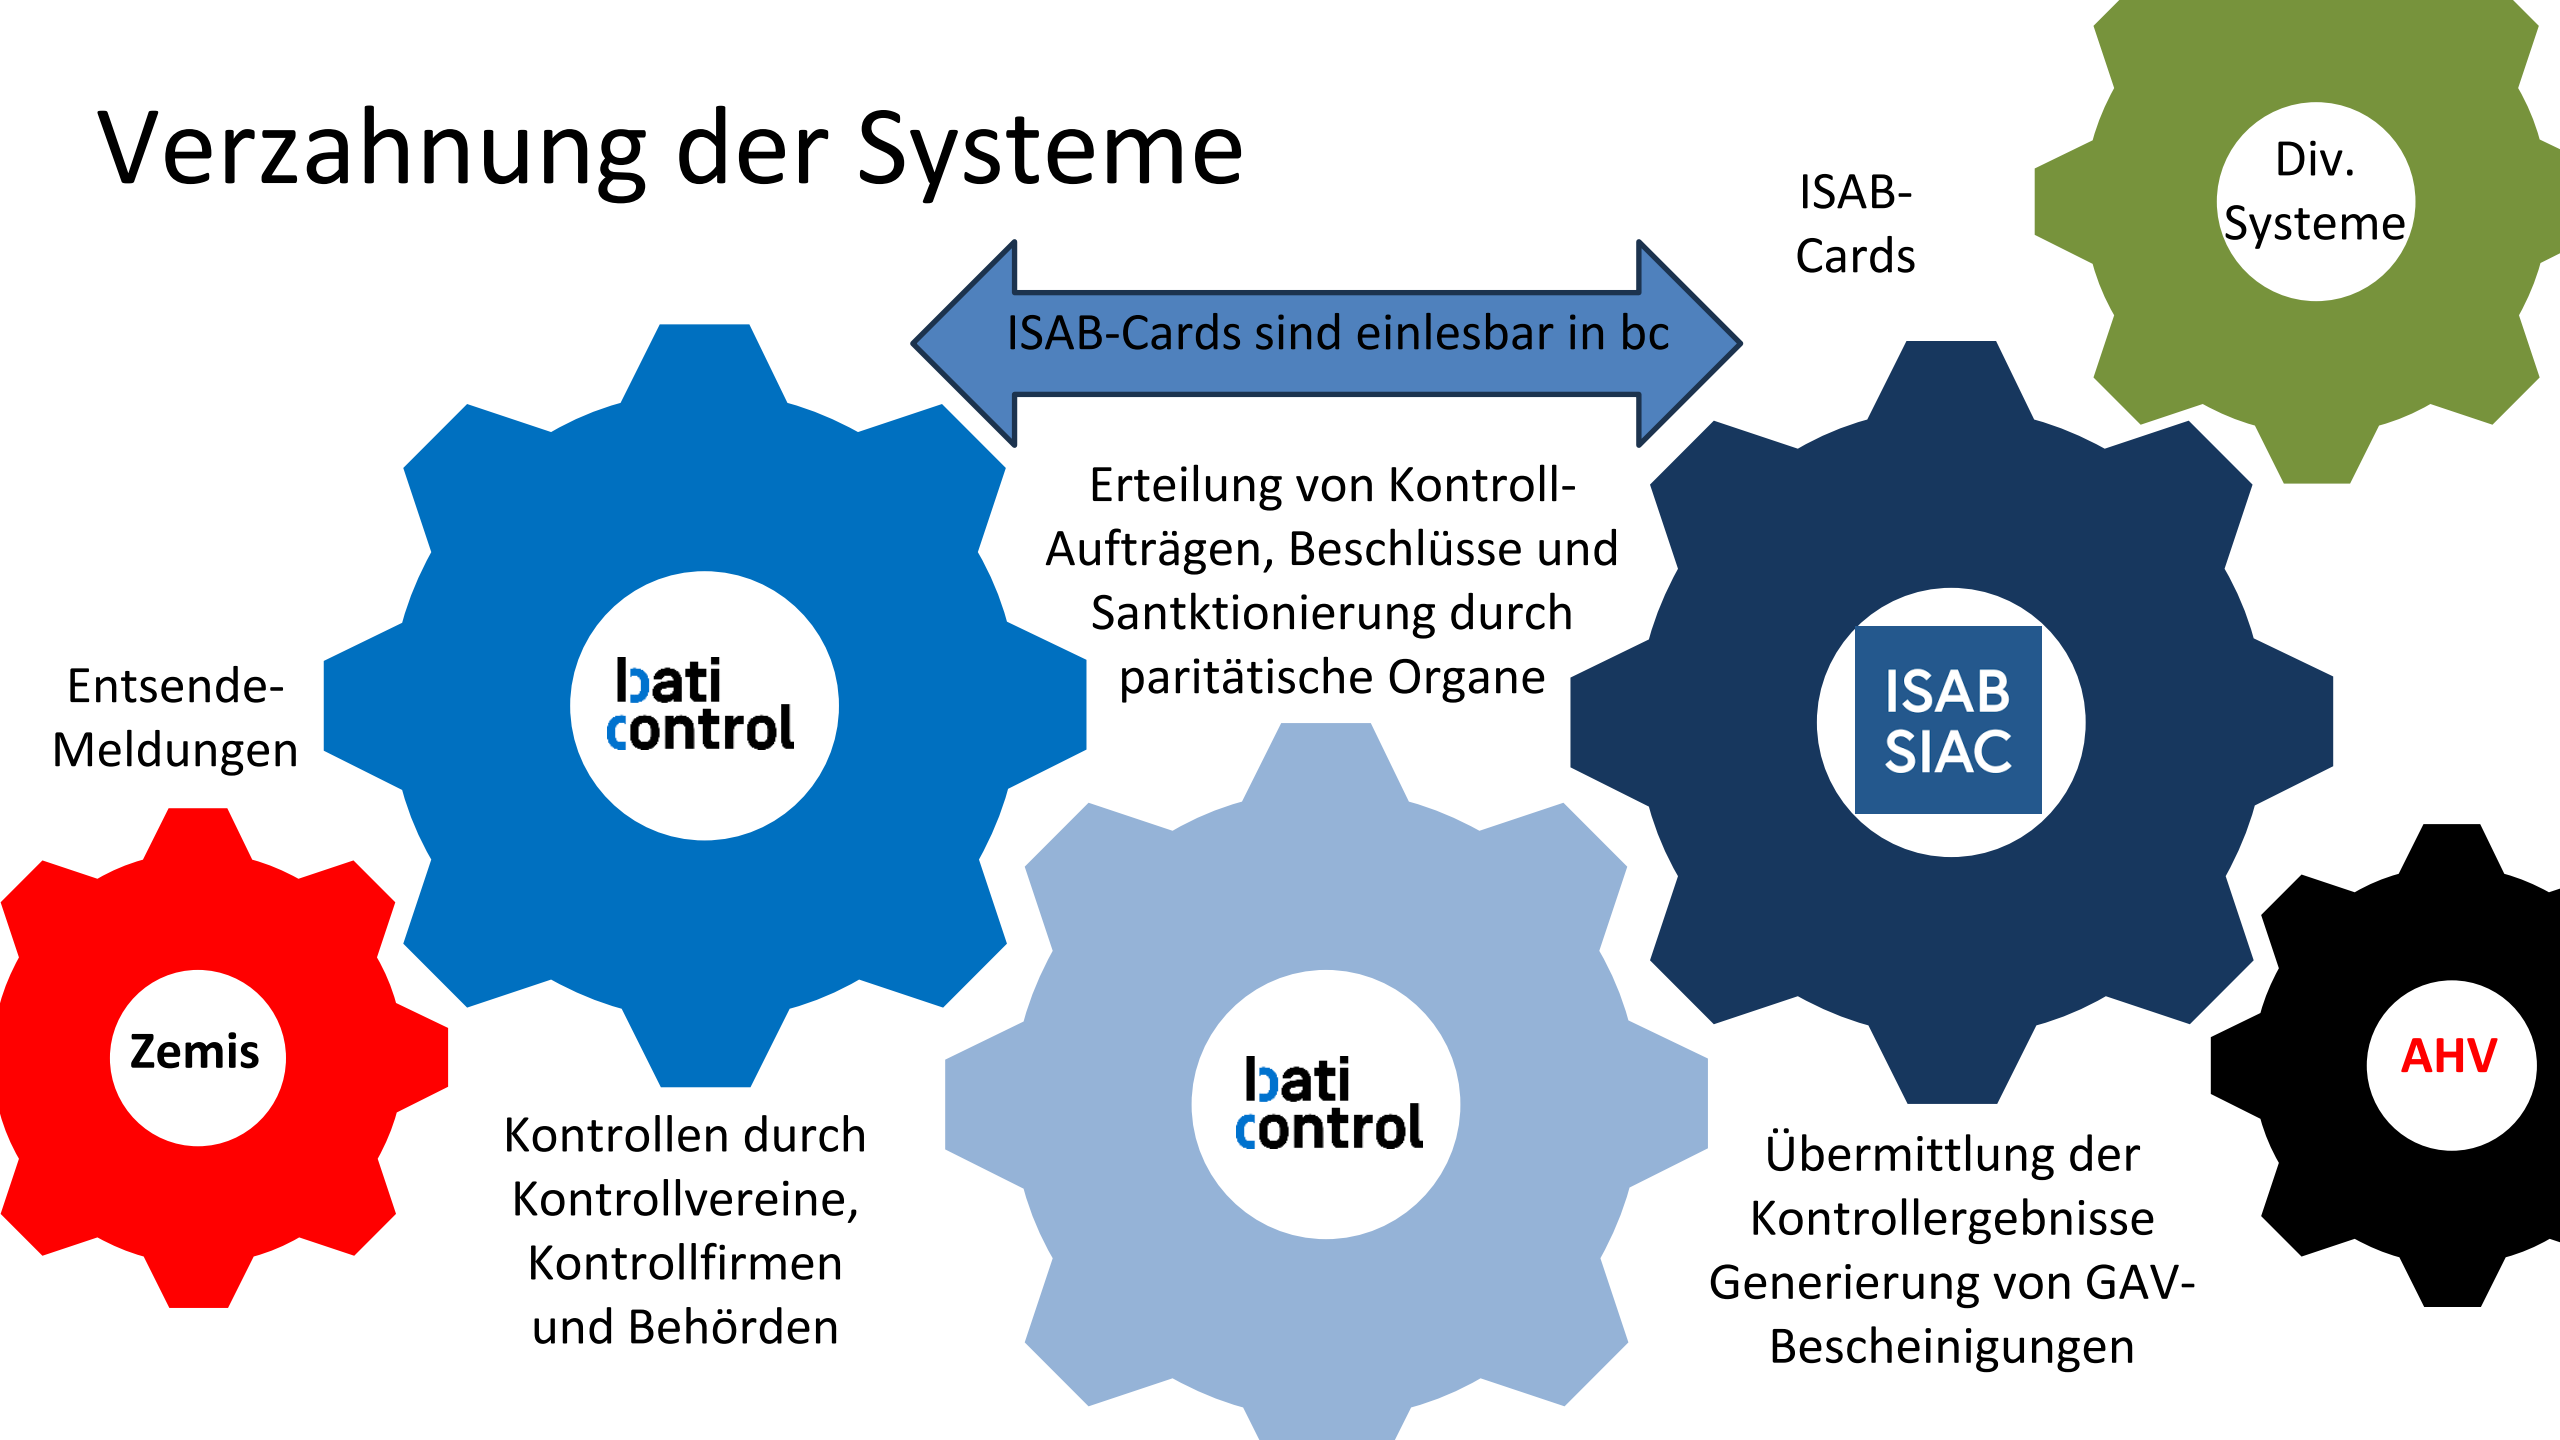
Verzahnung der Systeme

ISAB-Cards

Div. Systeme

ISAB-Cards sind einlesbar in bc

Erteilung von Kontroll-Aufträgen, Beschlüsse und Santktionierung durch paritätische Organe

Entsende-Meldungen

bati control

ISAB SIAC

Zemis

bati control

AHV

Kontrollen durch Kontrollvereine, Kontrollfirmen und Behörden

Übermittlung der Kontrollergebnisse Generierung von GAV-Bescheinigungen